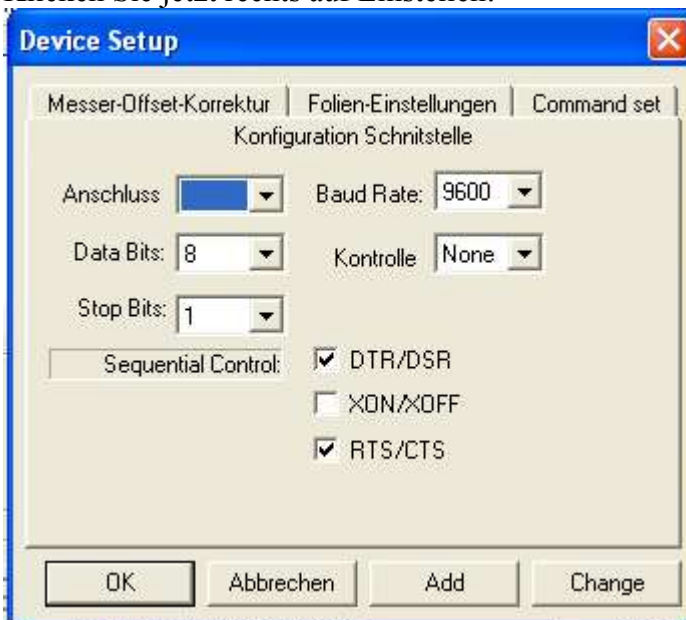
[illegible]

Device Setup

Messer-Offset-Korrektur | Folien-Einstellungen | Command set

Konfiguration Schnitstelle

Anschluss

Baud Rate: 9600

Data Bits: 8

Kontrolle None

Stop Bits: 1

Sequential Control:

DTR/DSR

XON/XOFF

RTS/CTS

OK

Abbrechen

Add

Change